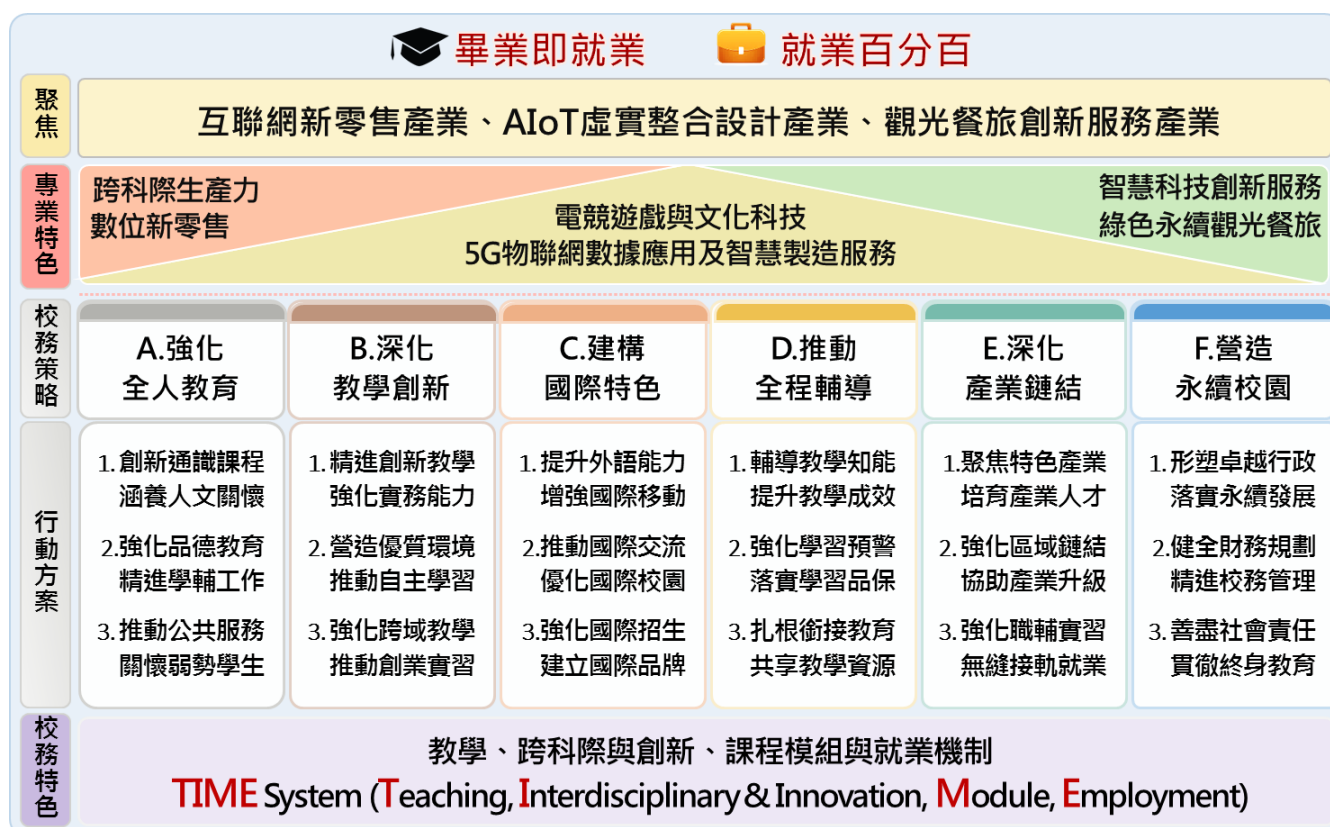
畢業即就業　就業百分百

聚焦
互聯網新零售產業、AIoT虛實整合設計產業、觀光餐旅創新服務產業

專業特色
跨科際生產力
數位新零售
電競遊戲與文化科技
5G物聯網數據應用及智慧製造服務
智慧科技創新服務
綠色永續觀光餐旅

校務策略

| A.強化全人教育 | B.深化教學創新 | C.建構國際特色 | D.推動全程輔導 | E.深化產業鏈結 | F.營造永續校園 |
|---|---|---|---|---|---|
| 1.創新通識課程 涵養人文關懷 | 1.精進創新教學 強化實務能力 | 1.提升外語能力 增強國際移動 | 1.輔導教學知能 提升教學成效 | 1.聚焦特色產業 培育產業人才 | 1.形塑卓越行政 落實永續發展 |
| 2.強化品德教育 精進學輔工作 | 2.營造優質環境 推動自主學習 | 2.推動國際交流 優化國際校園 | 2.強化學習預警 落實學習品保 | 2.強化區域鏈結 協助產業升級 | 2.健全財務規劃 精進校務管理 |
| 3.推動公共服務 關懷弱勢學生 | 3.強化跨域教學 推動創業實習 | 3.強化國際招生 建立國際品牌 | 3.扎根銜接教育 共享教學資源 | 3.強化職輔實習 無縫接軌就業 | 3.善盡社會責任 貫徹終身教育 |

行動方案

校務特色
教學、跨科際與創新、課程模組與就業機制
TIME System (Teaching, Interdisciplinary & Innovation, Module, Employment)